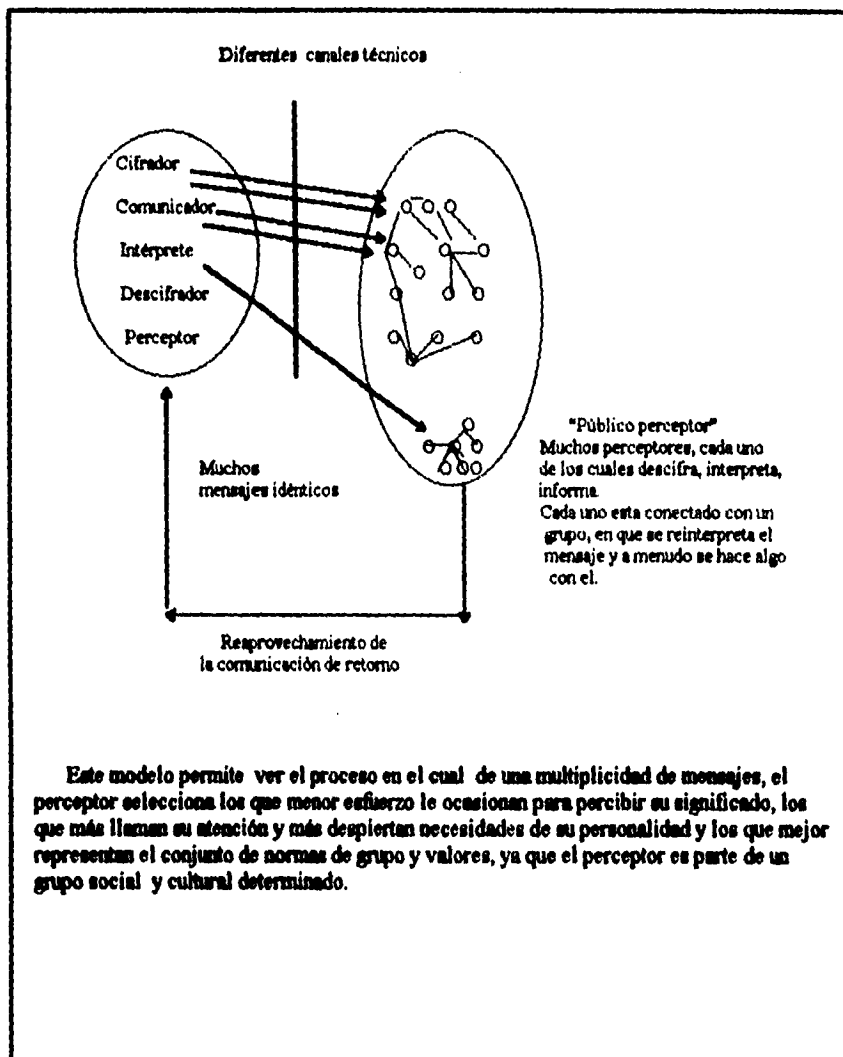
Diferentes canales técnicos

Cifrador

Comunicador

Intérprete

Descifrador

Perceptor

"Público perceptor"
Muchos perceptores, cada uno de los cuales descifra, interpreta, informa.
Cada uno esta conectado con un grupo, en que se reinterpreta el mensaje y a menudo se hace algo con el.

Muchos mensajes idénticos

Reaprovechamiento de la comunicación de retorno

Este modelo permite ver el proceso en el cual de una multiplicidad de mensajes, el perceptor selecciona los que menor esfuerzo le ocasionan para percibir su significado, los que más llaman su atención y más despiertan necesidades de su personalidad y los que mejor representan el conjunto de normas de grupo y valores, ya que el perceptor es parte de un grupo social y cultural determinado.